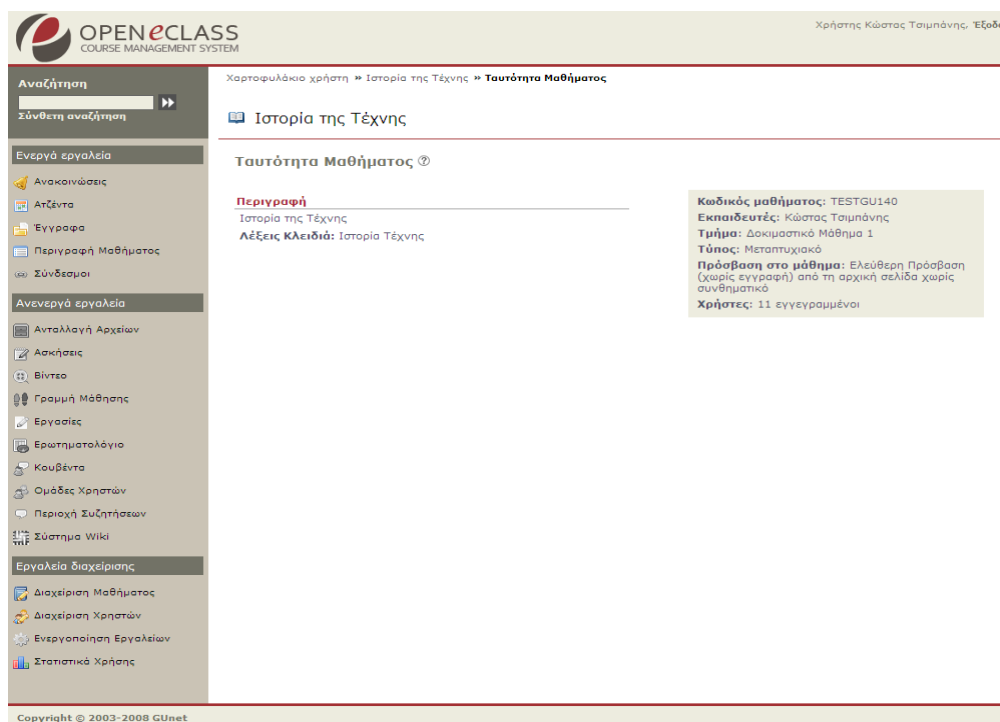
OPENeCLASS
COURSE MANAGEMENT SYSTEM

Χρήστης Κώστας Τσιμπάνης, Έξοδ

Αναζήτηση
Σύνθετη αναζήτηση

Ενεργά εργαλεία
Ανακοινώσεις
Ατζέντα
Έγγραφα
Περιγραφή Μαθήματος
Σύνδεσμοι

Ανενεργά εργαλεία
Ανταλλαγή Αρχείων
Ασκήσεις
Βίντεο
Γραμμή Μάθησης
Εργασίες
Ερωτηματολόγιο
Κουβέντα
Ομάδες Χρηστών
Περιοχή Συζητήσεων
Σύστημα Wiki

Εργαλεία διαχείρισης
Διαχείριση Μαθήματος
Διαχείριση Χρηστών
Ενεργοποίηση Εργαλείων
Στατιστικά Χρήσης

Χαρτοφυλάκιο χρήστη » Ιστορία της Τέχνης » Ταυτότητα Μαθήματος

Ιστορία της Τέχνης

Ταυτότητα Μαθήματος

Περιγραφή
Ιστορία της Τέχνης
Λέξεις Κλειδιά: Ιστορία Τέχνης

Κωδικός μαθήματος: TESTGU140
Εκπαιδευτές: Κώστας Τσιμπάνης
Τμήμα: Δοκιμαστικό Μάθημα 1
Τύπος: Μεταπτυχιακό
Πρόσβαση στο μάθημα: Ελεύθερη Πρόσβαση (χωρίς εγγραφή) από τη αρχική σελίδα χωρίς συνθηματικό
Χρήστες: 11 εγγεγραμμένοι

Copyright © 2003-2008 GUnet